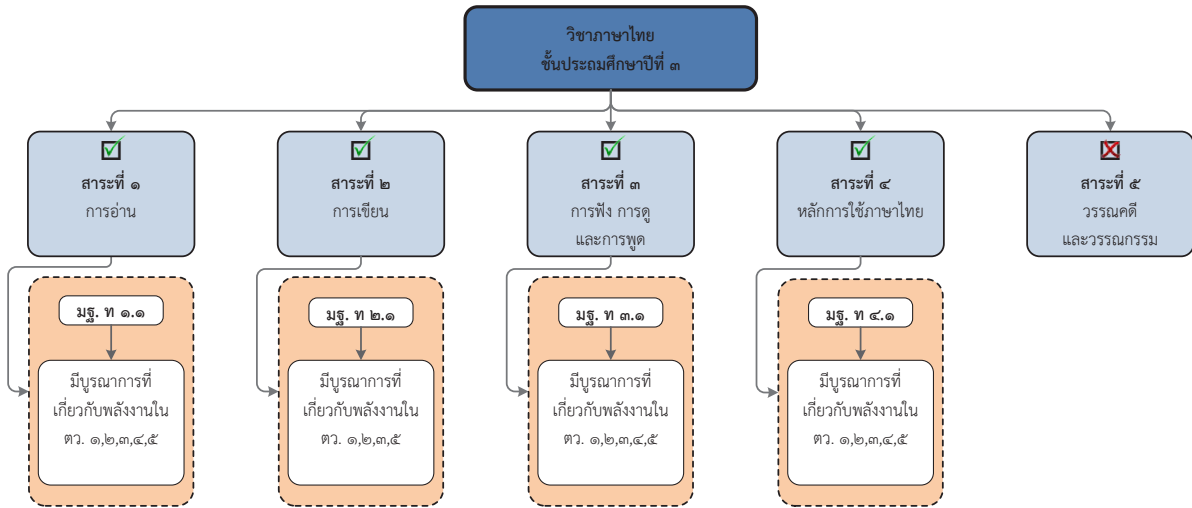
วิชาภาษาไทย
ชั้นประถมศึกษาปีที่ ๓

สาระที่ ๑
การอ่าน

มฐ. ท ๑.๑

มีบูรณาการที่เกี่ยวกับพลังงานใน ตว. ๑,๒,๓,๔,๕

สาระที่ ๒
การเขียน

มฐ. ท ๒.๑

มีบูรณาการที่เกี่ยวกับพลังงานใน ตว. ๑,๒,๓,๕

สาระที่ ๓
การฟัง การดู และการพูด

มฐ. ท ๓.๑

มีบูรณาการที่เกี่ยวกับพลังงานใน ตว. ๑,๒,๓,๔,๕

สาระที่ ๔
หลักการใช้ภาษาไทย

มฐ. ท ๔.๑

มีบูรณาการที่เกี่ยวกับพลังงานใน ตว. ๑,๒,๓,๔,๕

สาระที่ ๕
วรรณคดีและวรรณกรรม